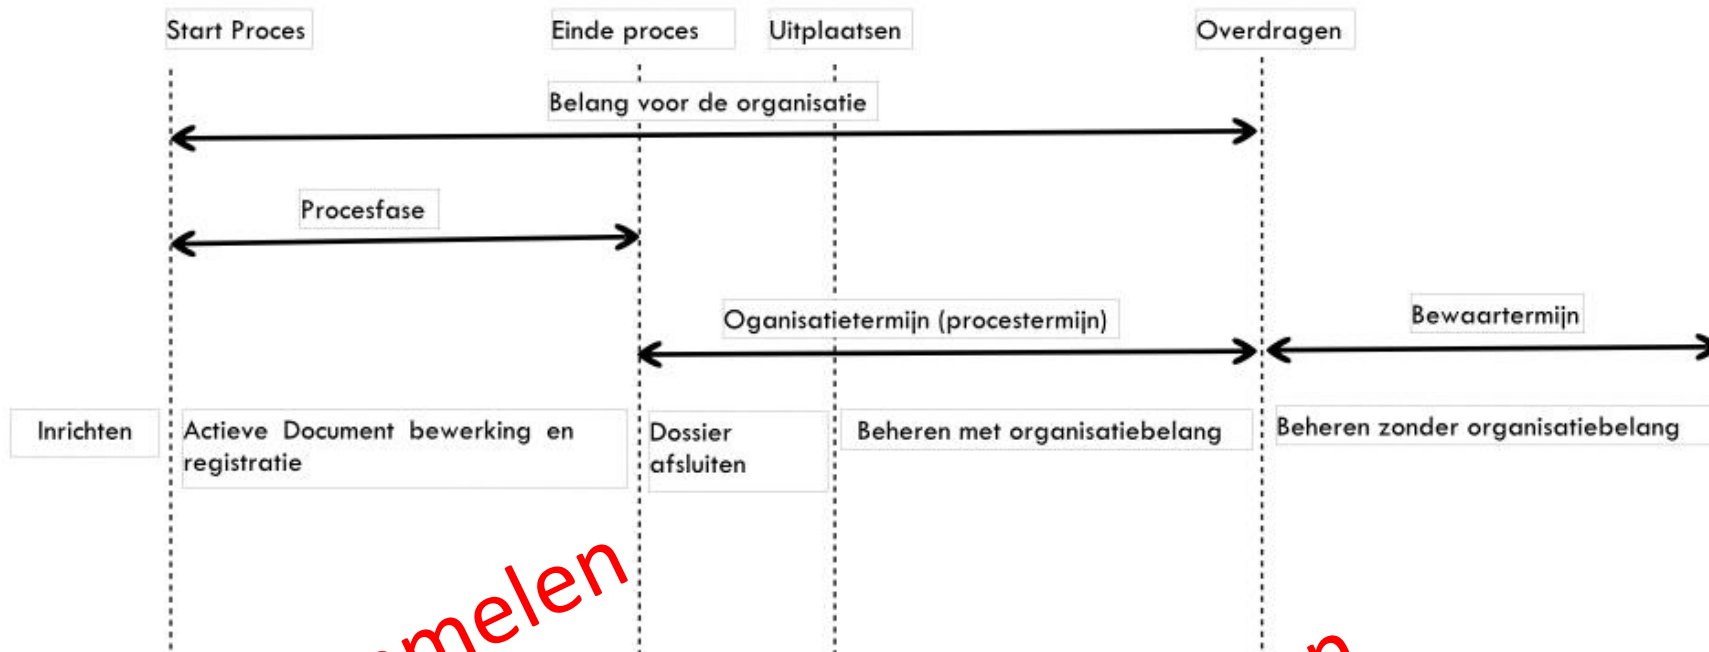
Start Proces

Einde proces

Uitplaatsen

Overdragen

Belang voor de organisatie

Procesfase

Oganisatietermijn (procestermijn)

Bewaartermijn

Inrichten

Actieve Document bewerking en registratie

Dossier afsluiten

Beheren met organisatiebelang

Beheren zonder organisatiebelang

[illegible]melen

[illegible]